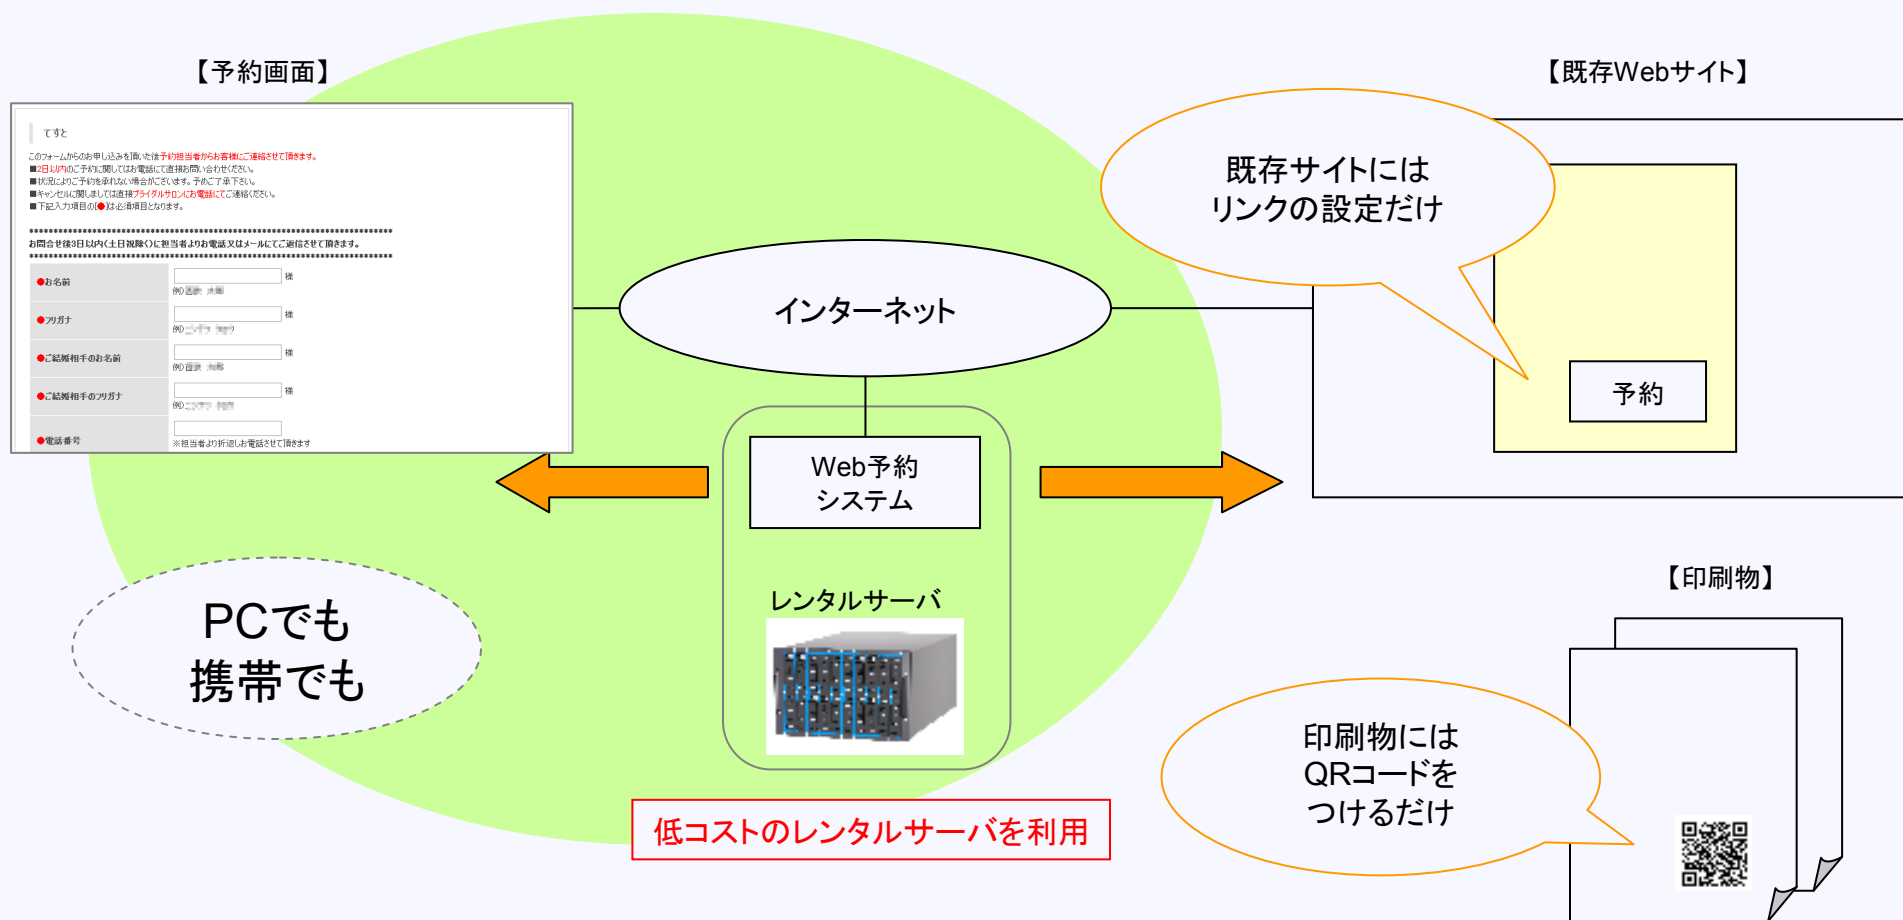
【予約画面】

てすと

このフォームからのお申し込みを頂いた後予約担当者からお客様にご連絡させて頂きます。
■2日以内のご予約に関してはお電話にて直接お問い合わせください。
■状況によりご予約を承れない場合がございます。予めご了承下さい。
■キャンセルに関しましては直接ブライダルサロンにお電話にてご連絡ください。
■下記入力項目の(●)は必須項目となります。

お問合せ後3日以内(土日祝除く)に担当者よりお電話又はメールにてご返信させて頂きます。

●お名前 様 例)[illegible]
●フリガナ 様 例)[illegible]
●ご結婚相手のお名前 様 例)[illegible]
●ご結婚相手のフリガナ 様 例)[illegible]
●電話番号 ※担当者より折返しお電話させて頂きます

【既存Webサイト】

既存サイトには
リンクの設定だけ

インターネット

予約

Web予約
システム

レンタルサーバ

PCでも
携帯でも

【印刷物】

印刷物には
QRコードを
つけるだけ

低コストのレンタルサーバを利用